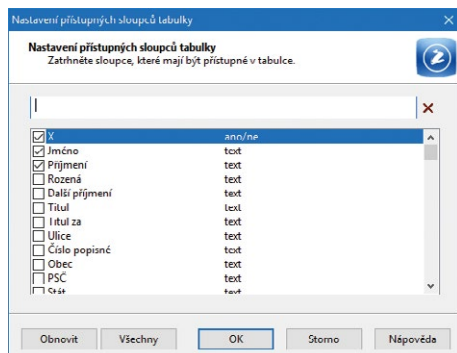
Nastavení přístupných sloupců tabulky

Nastavení přístupných sloupců tabulky
Zatrhněte sloupce, které mají být přístupné v tabulce.

| | | |
|---|---|---|
| ☑ | X | ano/ne |
| ☑ | Jméno | text |
| ☑ | Příjmení | text |
| ☐ | Rozená | text |
| ☐ | Další příjmení | text |
| ☐ | Titul | text |
| ☐ | Titul za | text |
| ☐ | Ulice | text |
| ☐ | Číslo popisné | text |
| ☐ | Obec | text |
| ☐ | PSČ | text |
| ☐ | Stát | text |

Obnovit | Všechny | OK | Storno | Nápověda